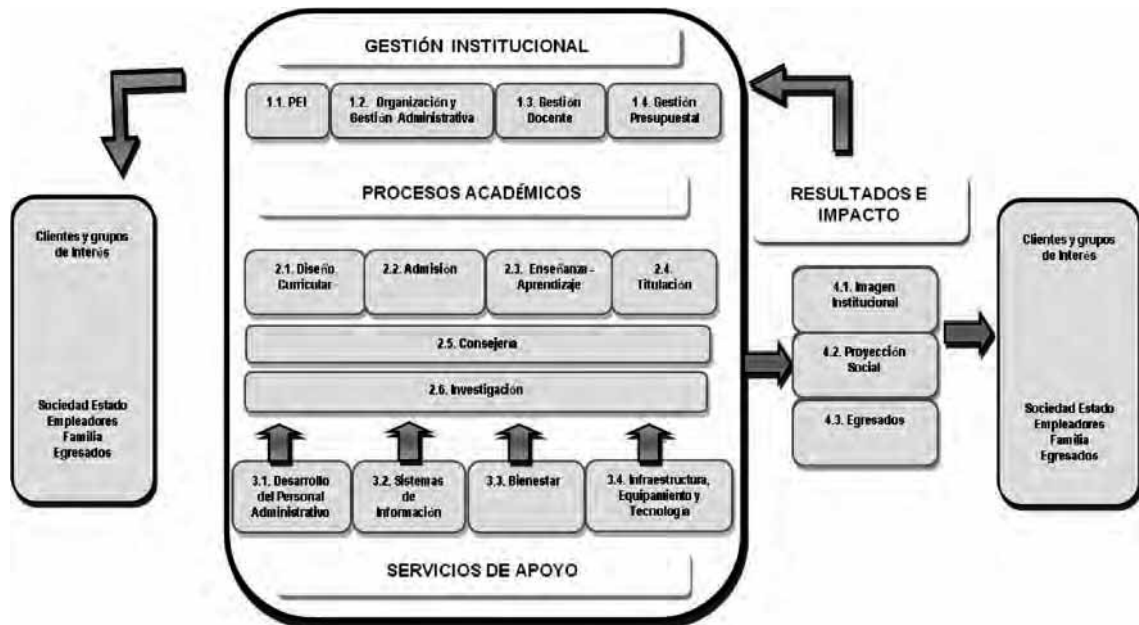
Clientes y grupos de Interés

Sociedad Estado
Empleadores
Familia
Egresados

GESTIÓN INSTITUCIONAL

1.1. PEI

1.2. Organización y Gestión Administrativa

1.3. Gestión Docente

1.4. Gestión Presupuestal

PROCESOS ACADÉMICOS

2.1. Diseño Curricular

2.2. Admisión

2.3. Enseñanza - Aprendizaje

2.4. Titulación

2.5. Consejería

2.6. Investigación

3.1. Desarrollo del Personal Administrativo

3.2. Sistemas de Información

3.3. Bienestar

3.4. Infraestructura, Equipamiento y Tecnología

SERVICIOS DE APOYO

RESULTADOS E IMPACTO

4.1. Imagen Institucional

4.2. Proyección Social

4.3. Egresados

Clientes y grupos de Interés

Sociedad Estado
Empleadores
Familia
Egresados